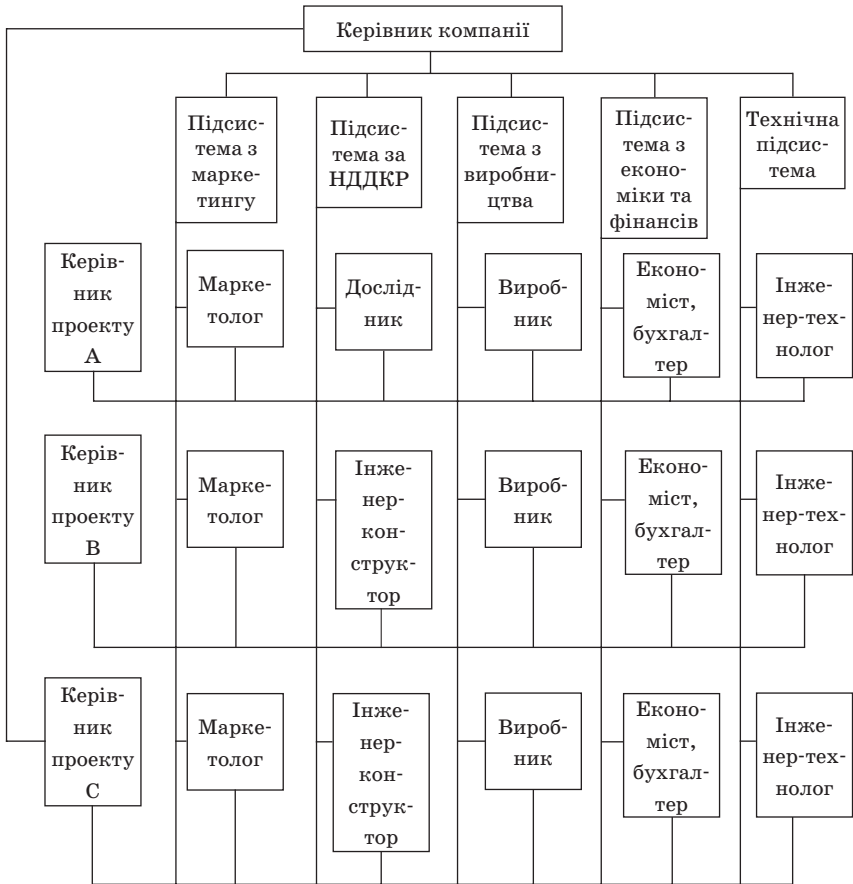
Керівник компанії

Підсистема з маркетингу

Підсистема за НДДКР

Підсистема з виробництва

Підсистема з економіки та фінансів

Технічна підсистема

Керівник проекту А

Маркетолог

Дослідник

Виробник

Економіст, бухгалтер

Інженер-технолог

Керівник проекту В

Маркетолог

Інженерконструктор

Виробник

Економіст, бухгалтер

Інженер-технолог

Керівник проекту С

Маркетолог

Інженерконструктор

Виробник

Економіст, бухгалтер

Інженер-технолог